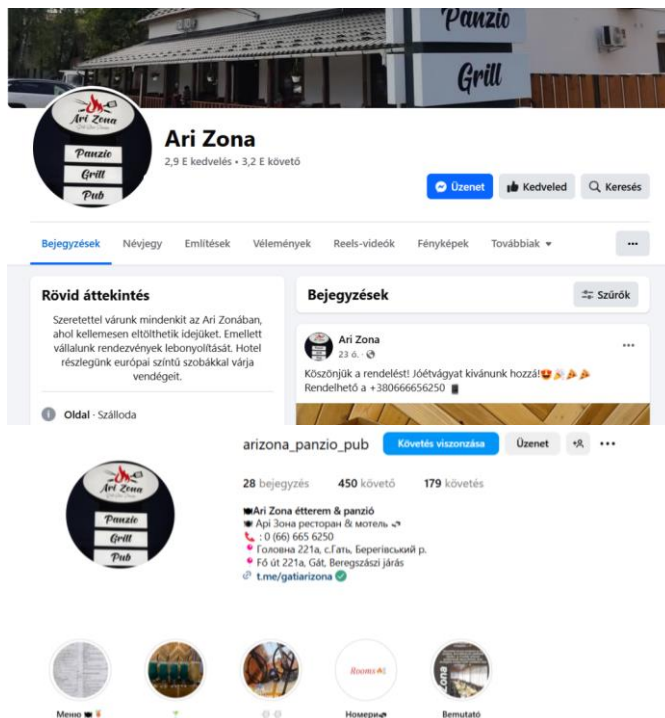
Panzio
Grill

Ari Zona
Panzio
Grill
Pub

Ari Zona
2,9 E kedvelés • 3,2 E követő

Üzenet
Kedveled
Keresés

Bejegyzések
Névjegy
Említések
Vélemények
Reels-videók
Fényképek
Továbbiak ▾
...

Rövid áttekintés

Szeretettel várunk mindenkit az Ari Zonában, ahol kellemesen eltölthetik idejüket. Emellett vállalunk rendezvények lebonyolítását. Hotel részlegünk európai színtű szobákkal várja vendégeit.

Oldal · Szálloda

Bejegyzések
Szűrők

Ari Zona
23 ó. ·
...
Köszönjük a rendelést! Jóétvágyat kívánunk hozzá!😍🎉🎉🎉
Rendelhető a +380666656250 📱

Ari Zona
Panzio
Grill
Pub

arizona_panzio_pub
Követés visszaszása
Üzenet
•••

28 bejegyzés
450 követő
179 követés

Ari Zona étterem & panzió
Арі Зона ресторан & мотель
: 0 (66) 665 6250
Головна 221а, с.Гать, Берегівський р.
Fő út 221a, Gát, Beregszászi járás
t.me/gatiarizona

Меню
Rooms
Номери
Bemutató